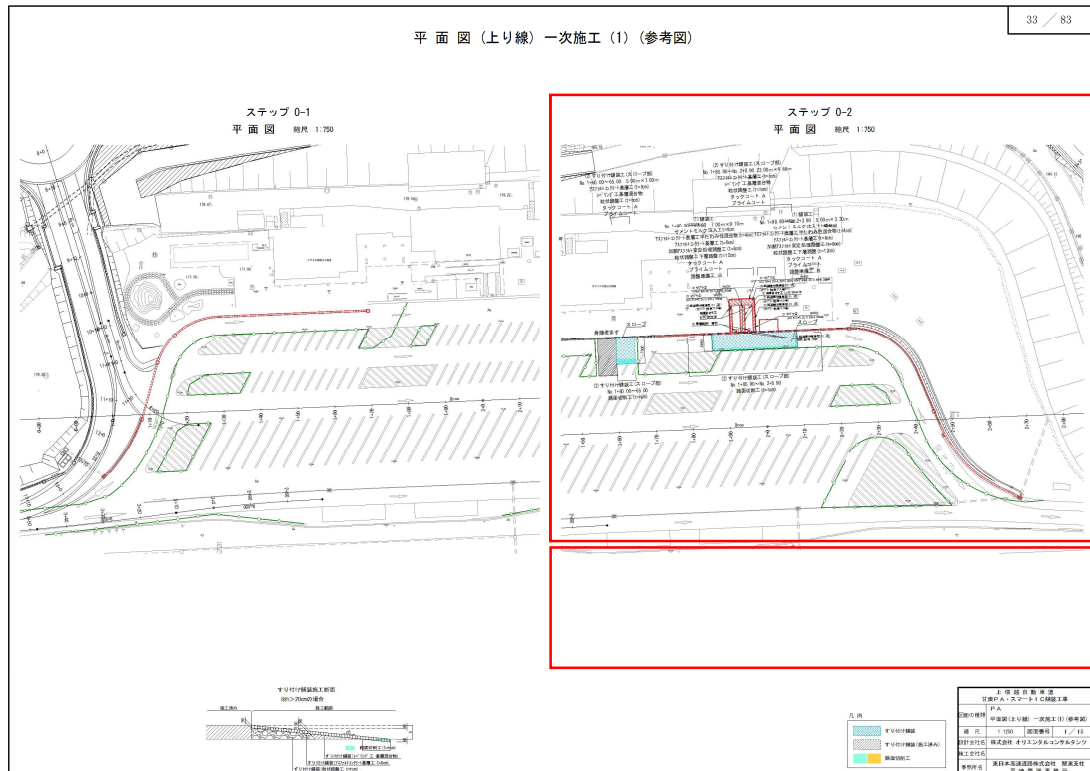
33 ／ 83

平面図（上り線）一次施工（1）（参考図）

ステップ 0-1
平面図　縮尺 1:750

ステップ 0-2
平面図　縮尺 1:750

② すり付け舗装工（スロープ部）
タックコート A
プライムコート

① すり付け舗装工
タックコート A
プライムコート
路盤溝工

スロープ
身障者手す
スロープ

② すり付け舗装工（スロープ部）
路面切削工

① すり付け舗装工（スロープ部）
路面切削工

すり付け舗装施工断面

凡例
すり付け舗装
すり付け舗装（施工済み）
路面切削工

上信越自動車道
甘楽ＰＡ・スマートＩＣ補設工事

| 図面の種類 | ＰＡ 平面図（上り線）一次施工（1）（参考図） |
|---|---|
| 縮尺 | 1:250 | 図面番号 | 1／15 |
| 設計会社名 | 株式会社 オリエンタルコンサルタンツ |
| 施工会社名 | |
| 事務所名 | 東日本高速道路株式会社　関東支社 |